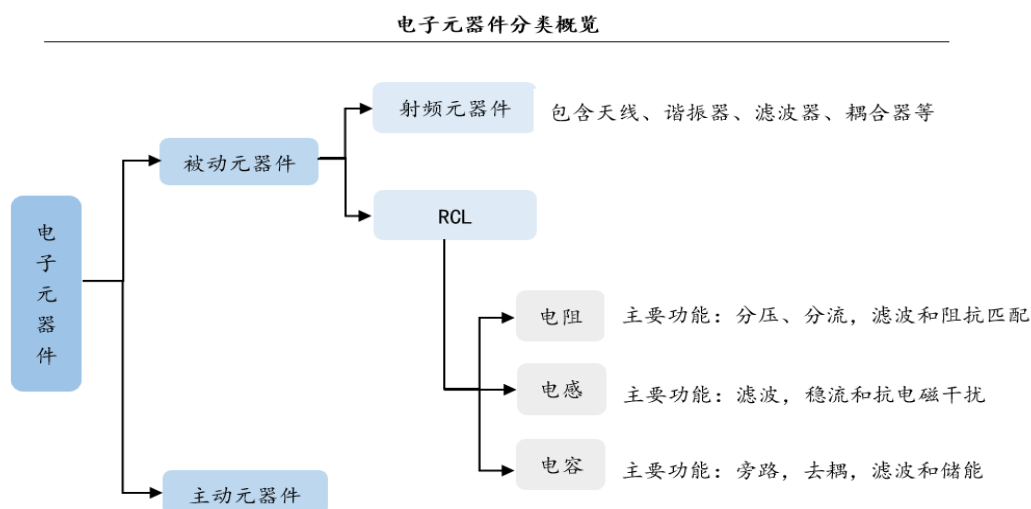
电子元器件分类概览

电子元器件

被动元器件

射频元器件

包含天线、谐振器、滤波器、耦合器等

RCL

电阻

主要功能：分压、分流，滤波和阻抗匹配

电感

主要功能：滤波，稳流和抗电磁干扰

电容

主要功能：旁路，去耦，滤波和储能

主动元器件